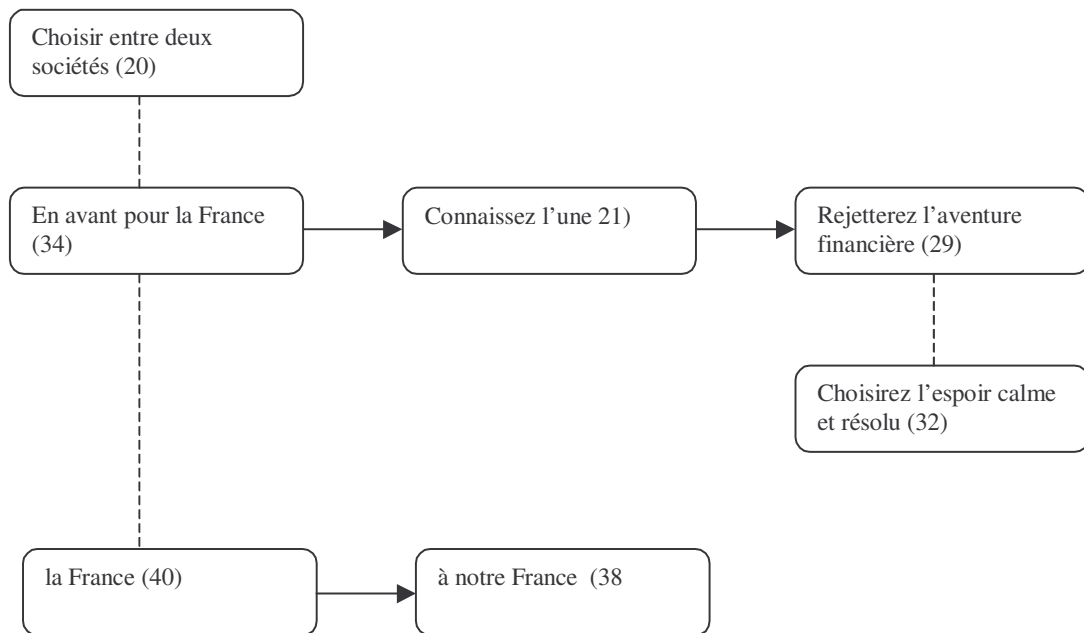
Choisir entre deux sociétés (20)

En avant pour la France (34)

Connaissez l'une 21)

Rejetterez l'aventure financière (29)

Choisirez l'espoir calme et résolu (32)

la France (40)

à notre France (38